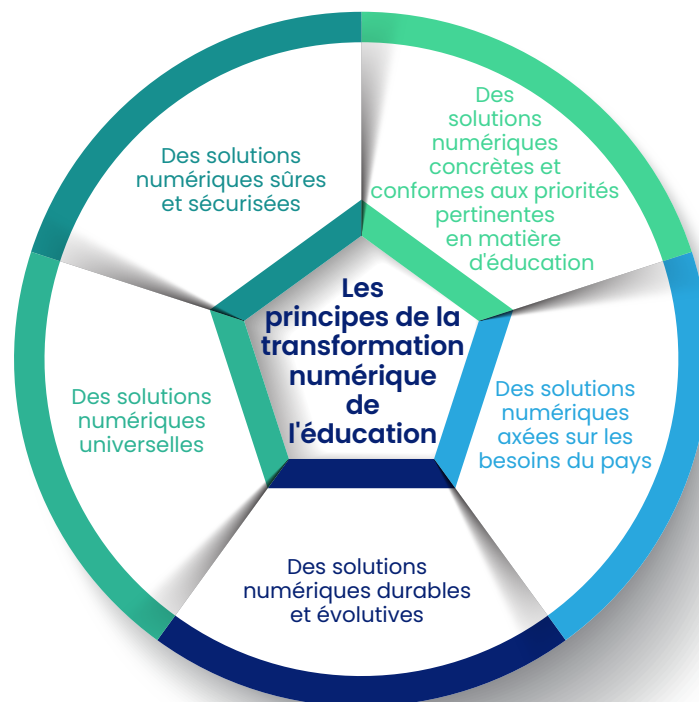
Les principes de la transformation numérique de l'éducation

Des solutions numériques concrètes et conformes aux priorités pertinentes en matière d'éducation

Des solutions numériques axées sur les besoins du pays

Des solutions numériques durables et évolutives

Des solutions numériques universelles

Des solutions numériques sûres et sécurisées